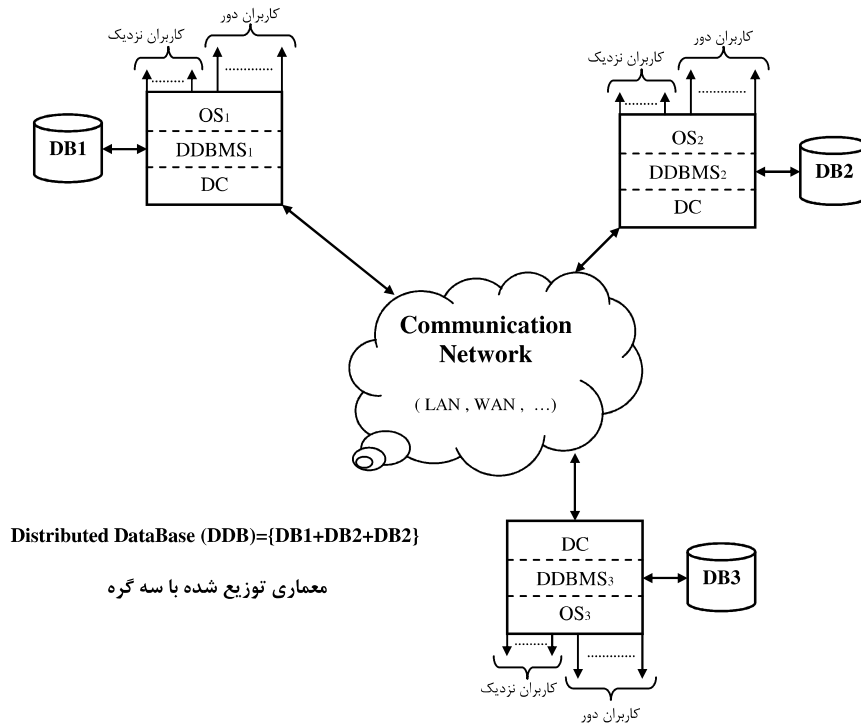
کاربران نزدیک
کاربران دور
OS1
DDBMS1
DC
DB1

کاربران نزدیک
کاربران دور
OS2
DDBMS2
DC
DB2

Communication Network
( LAN , WAN , …)

Distributed DataBase (DDB)={DB1+DB2+DB2}

معماری توزیع شده با سه گره

DC
DDBMS3
OS3
DB3
کاربران نزدیک
کاربران دور